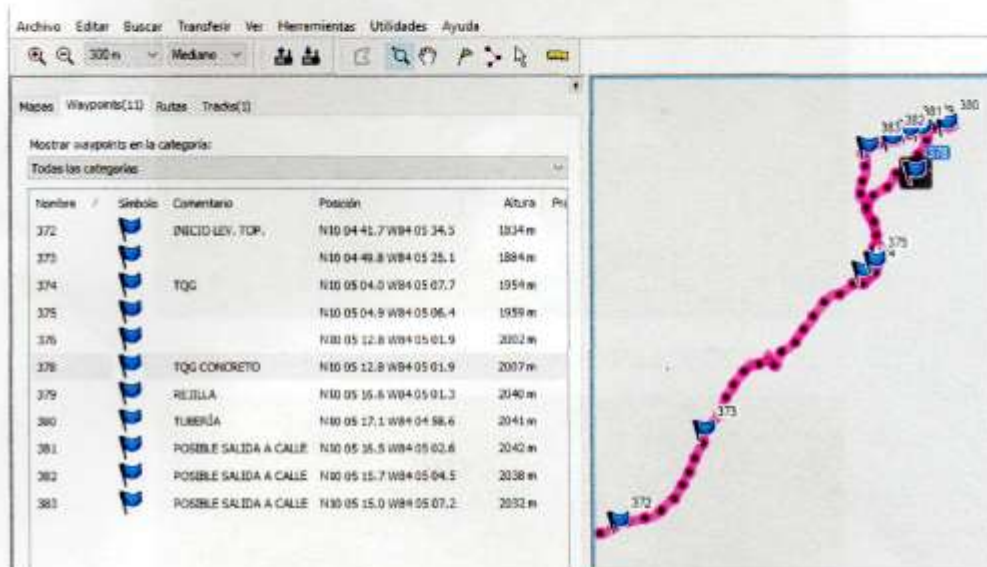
Archivo Editar Buscar Transferir Ver Herramientas Utilidades Ayuda

300 m Mediano

Mapas Waypoints(11) Rutas Tracks(1)

Mostrar waypoints en la categoría:

Todas las categorías

| Nombre | Símbolo | Comentario | Posición | Altura | Pr |
|---|---|---|---|---|---|
| 372 | | INICIO LEV. TOP. | N10 04 41.7 W84 05 34.5 | 1834 m | |
| 373 | | | N10 04 49.8 W84 05 25.1 | 1884 m | |
| 374 | | TQG | N10 05 04.0 W84 05 07.7 | 1954 m | |
| 375 | | | N10 05 04.9 W84 05 06.4 | 1959 m | |
| 376 | | | N10 05 12.8 W84 05 01.9 | 2002 m | |
| 378 | | TQG CONCRETO | N10 05 12.8 W84 05 01.9 | 2007 m | |
| 379 | | REJILLA | N10 05 16.6 W84 05 01.3 | 2040 m | |
| 380 | | TUBERÍA | N10 05 17.1 W84 04 58.6 | 2041 m | |
| 381 | | POSIBLE SALIDA A CALLE | N10 05 16.5 W84 05 02.6 | 2042 m | |
| 382 | | POSIBLE SALIDA A CALLE | N10 05 15.7 W84 05 04.5 | 2038 m | |
| 383 | | POSIBLE SALIDA A CALLE | N10 05 15.0 W84 05 07.2 | 2032 m | |

383 382 381 380
378
375
373
372